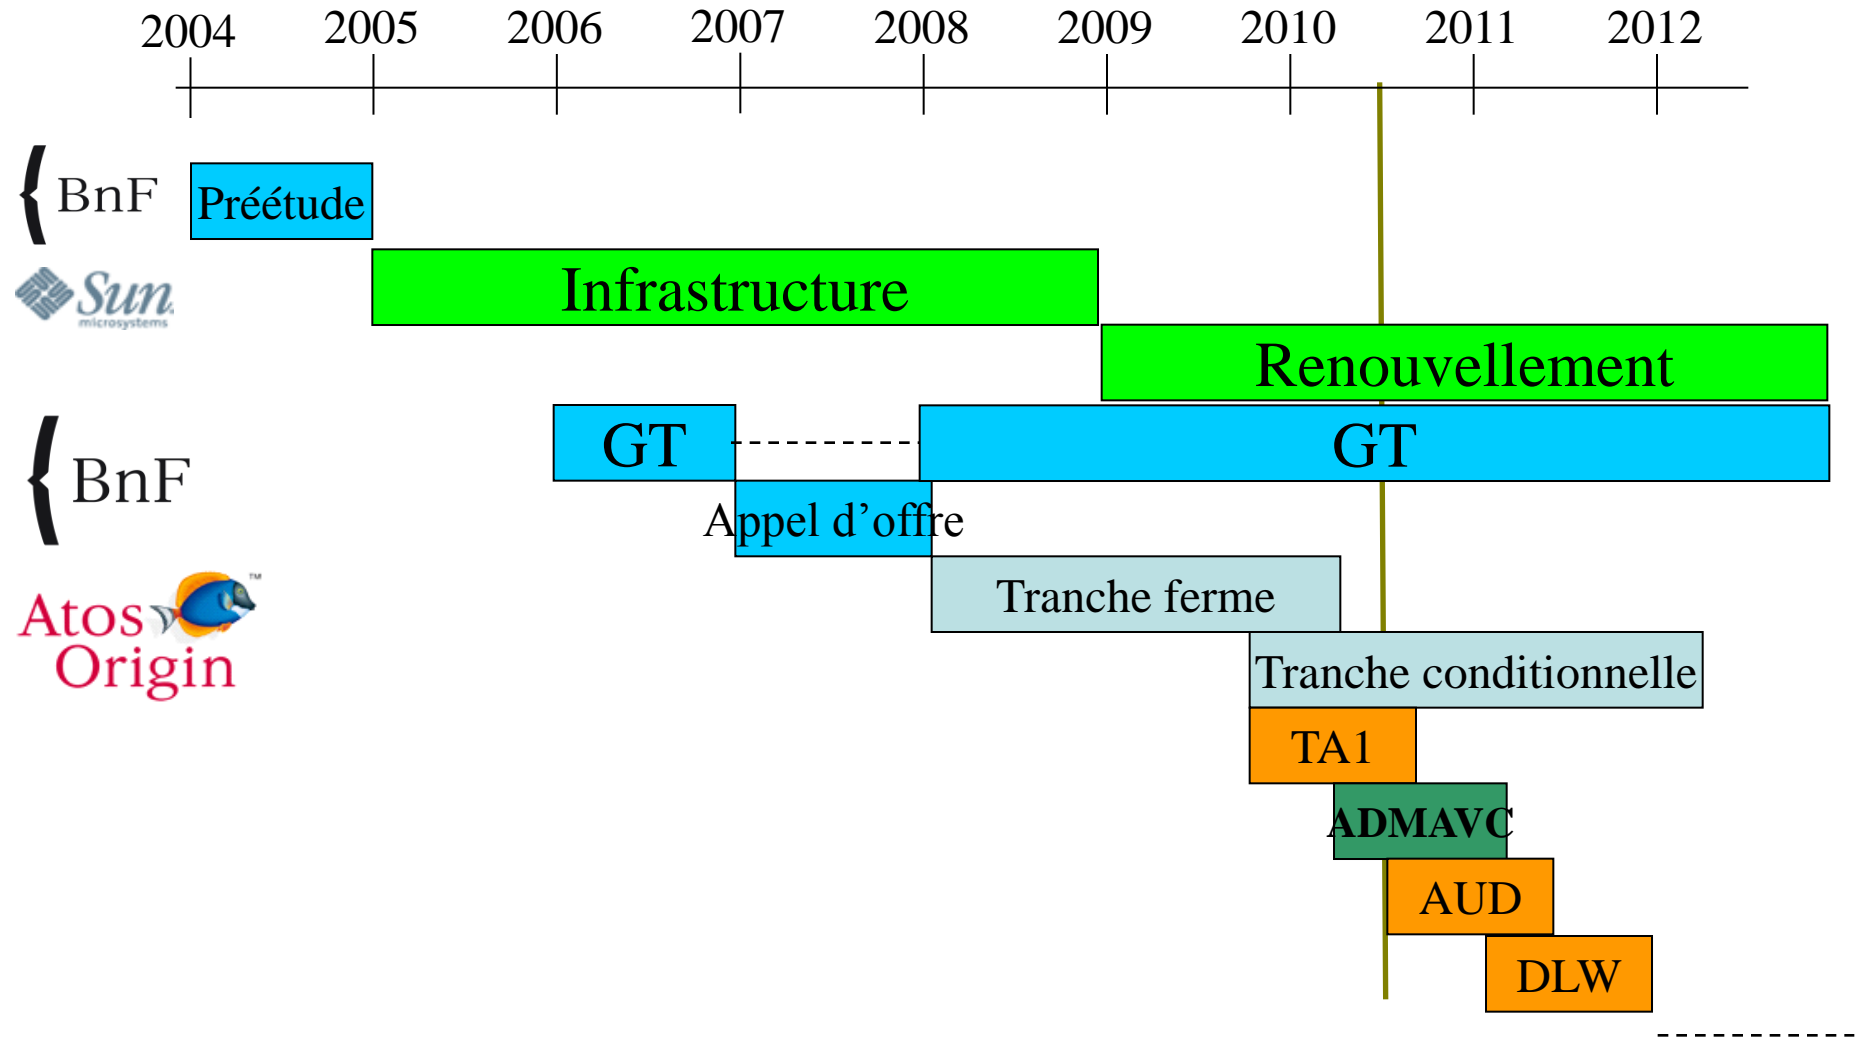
2004 2005 2006 2007 2008 2009 2010 2011 2012

BnF

Préétude

Sun microsystems

Infrastructure

Renouvellement

GT

GT

BnF

Appel d'offre

Atos Origin

Tranche ferme

Tranche conditionnelle

TA1

ADMAVC

AUD

DLW